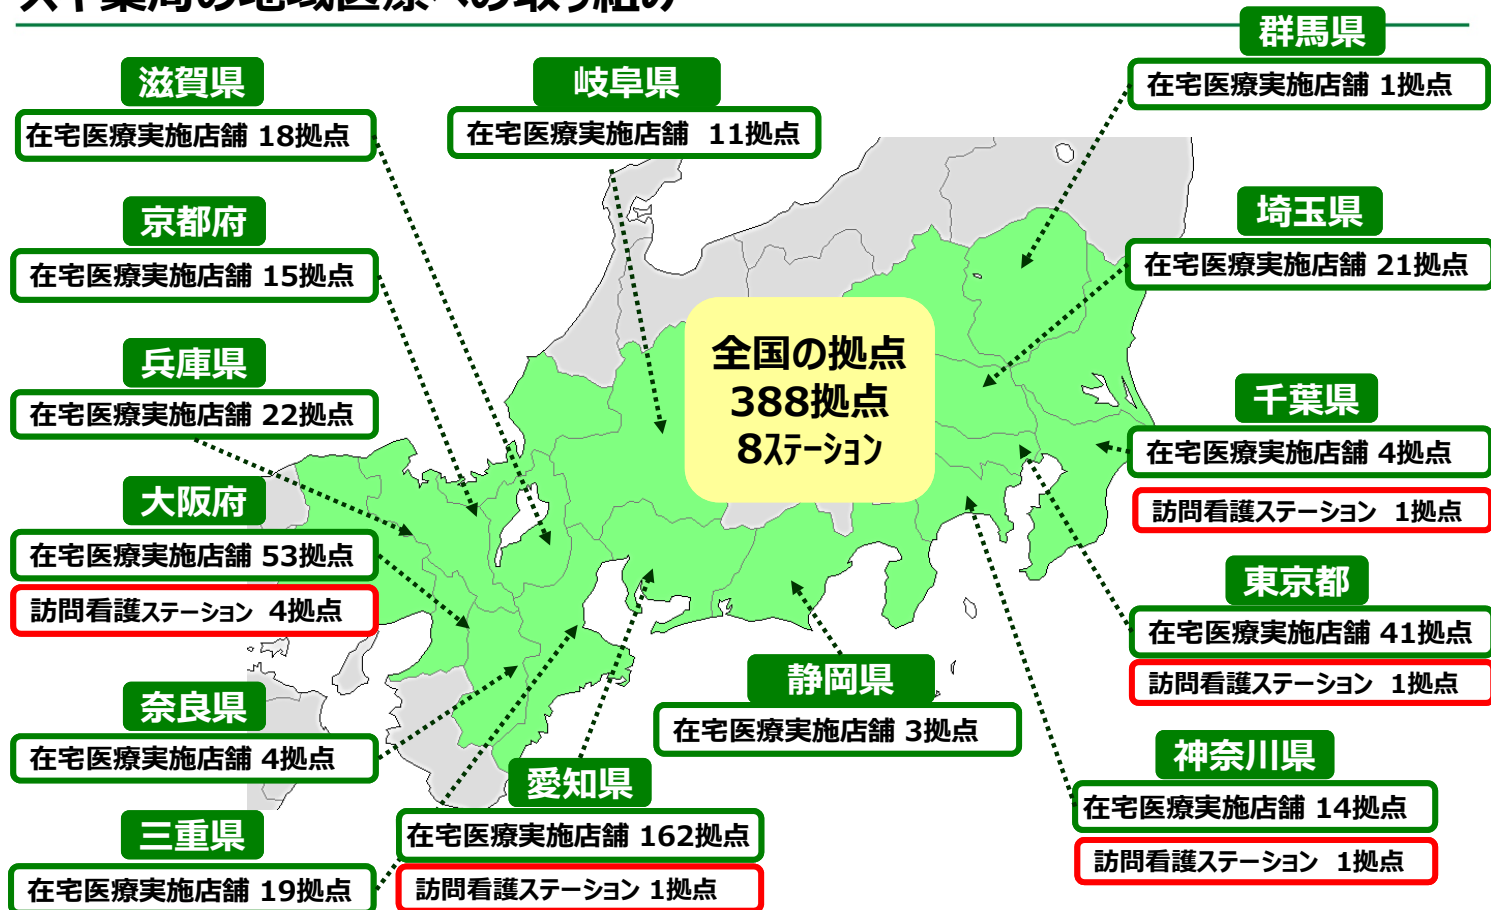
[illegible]

滋賀県
在宅医療実施店舗 18拠点

岐阜県
在宅医療実施店舗 11拠点

群馬県
在宅医療実施店舗 1拠点

京都府
在宅医療実施店舗 15拠点

埼玉県
在宅医療実施店舗 21拠点

兵庫県
在宅医療実施店舗 22拠点

全国の拠点
388拠点
8ｽﾃｰｼｮﾝ

千葉県
在宅医療実施店舗 4拠点
訪問看護ステーション 1拠点

大阪府
在宅医療実施店舗 53拠点
訪問看護ｽﾃｰｼｮﾝ 4拠点

東京都
在宅医療実施店舗 41拠点
訪問看護ステーション 1拠点

奈良県
在宅医療実施店舗 4拠点

静岡県
在宅医療実施店舗 3拠点

神奈川県
在宅医療実施店舗 14拠点
訪問看護ステーション 1拠点

愛知県
在宅医療実施店舗 162拠点
訪問看護ステーション 1拠点

三重県
在宅医療実施店舗 19拠点